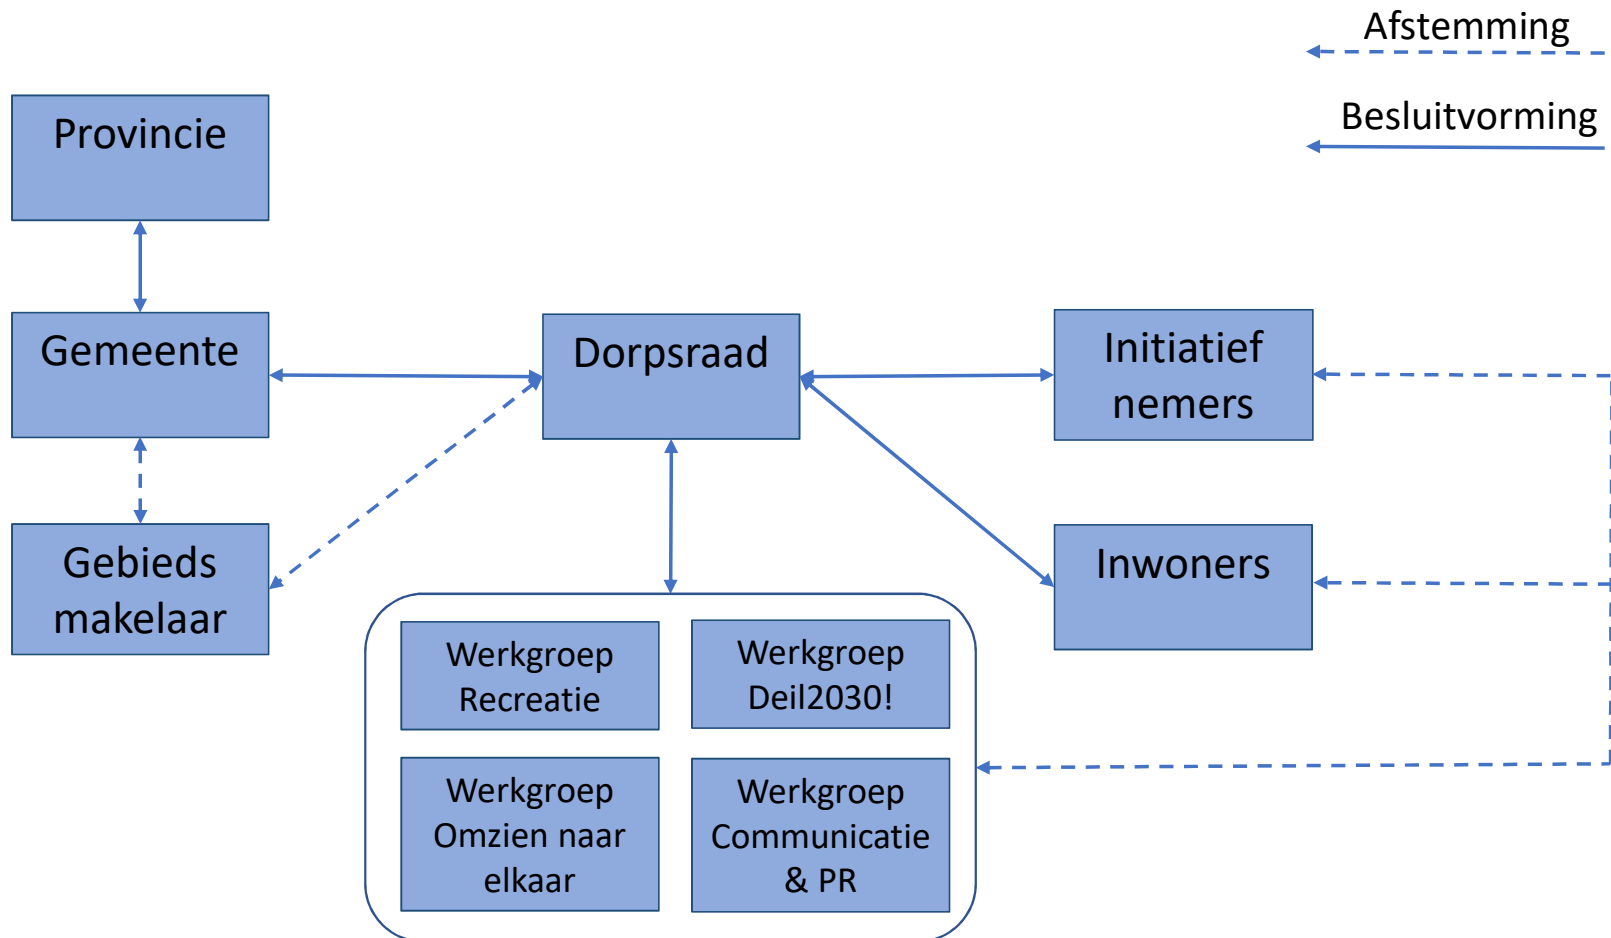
Afstemming

Besluitvorming

Provincie

Gemeente

Dorpsraad

Initiatief nemers

Gebieds makelaar

Inwoners

Werkgroep Recreatie

Werkgroep Deil2030!

Werkgroep Omzien naar elkaar

Werkgroep Communicatie & PR